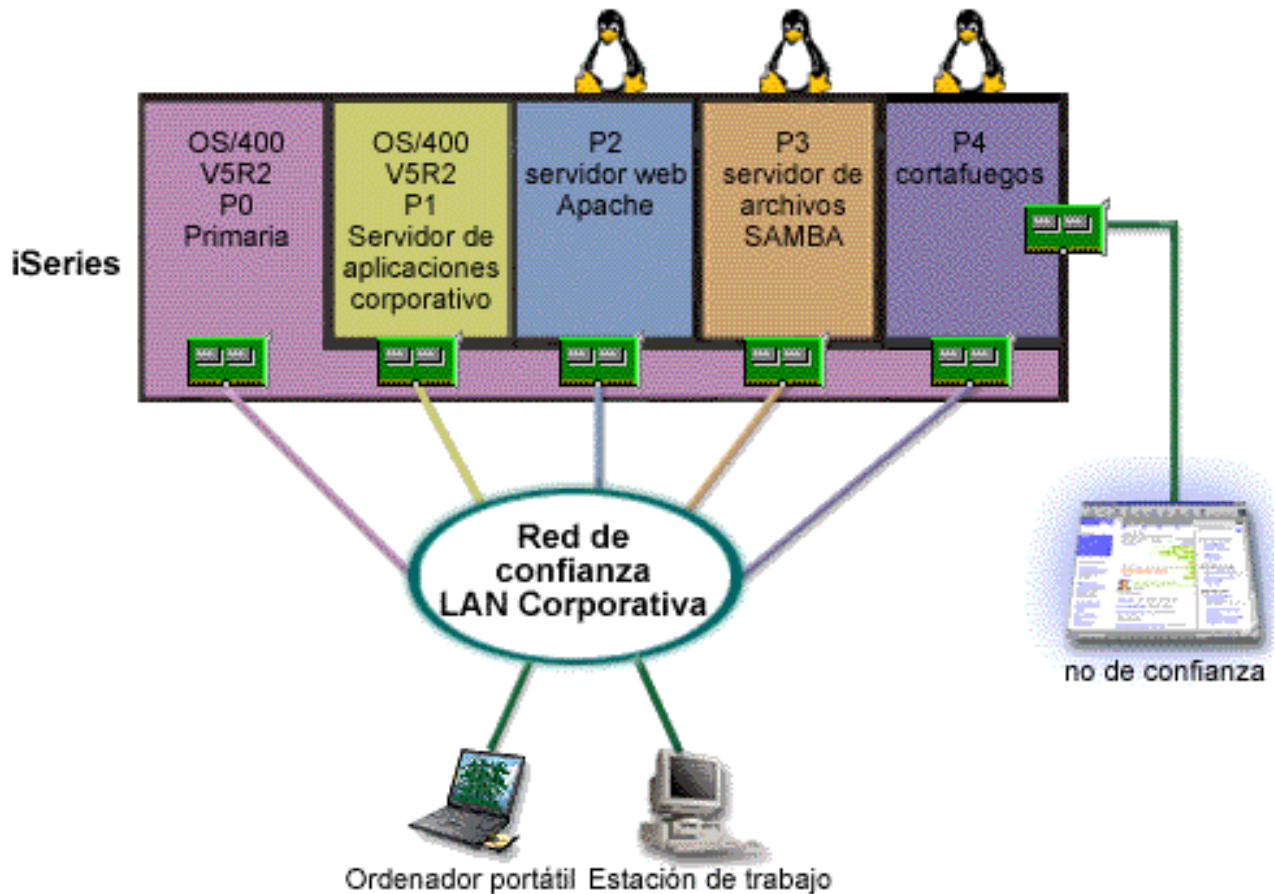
iSeries

OS/400
V5R2
P0
Primaria

OS/400
V5R2
P1
Servidor de aplicaciones corporativo

P2
servidor web
Apache

P3
servidor de archivos
SAMBA

P4
cortafuegos

Red de confianza
LAN Corporativa

no de confianza

Ordenador portátil

Estación de trabajo